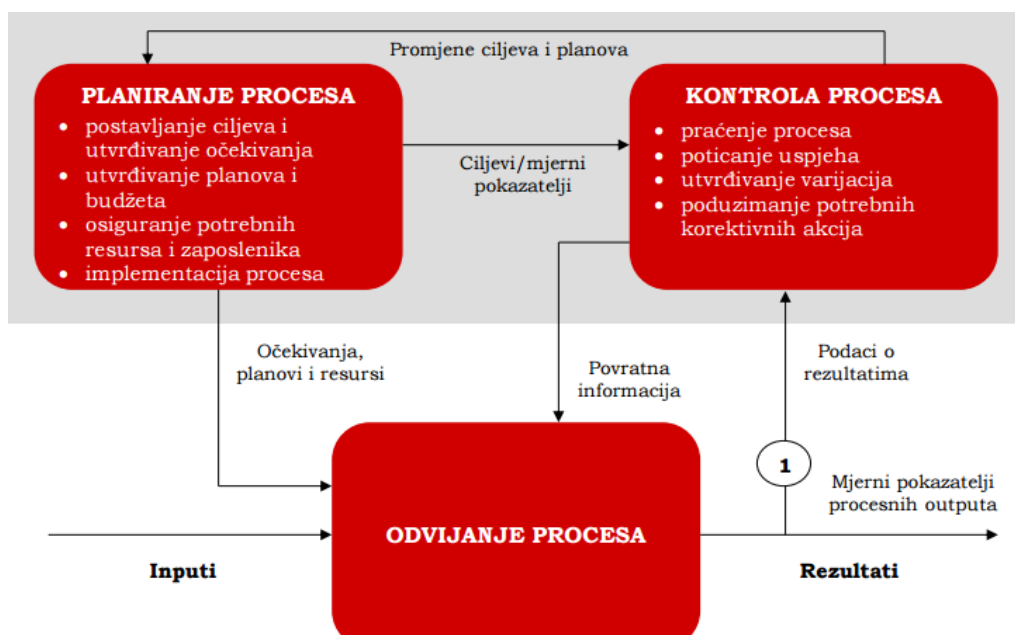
Promjene ciljeva i planova

PLANIRANJE PROCESA
- postavljanje ciljeva i utvrđivanje očekivanja
- utvrđivanje planova i budžeta
- osiguranje potrebnih resursa i zaposlenika
- implementacija procesa

Ciljevi/mjerni pokazatelji

KONTROLA PROCESA
- praćenje procesa
- poticanje uspjeha
- utvrđivanje varijacija
- poduzimanje potrebnih korektivnih akcija

Očekivanja, planovi i resursi

Povratna informacija

Podaci o rezultatima

1

Mjerni pokazatelji procesnih outputa

ODVIJANJE PROCESA

Inputi

Rezultati